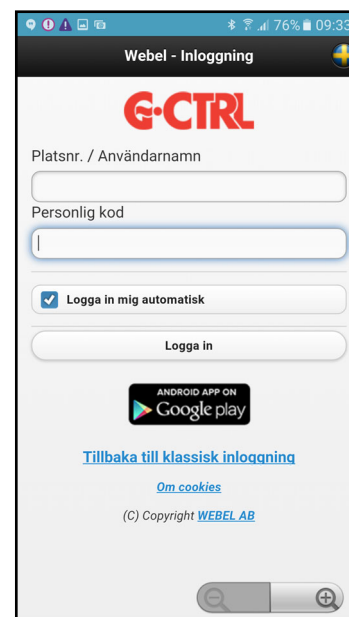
76% 09:33

Webel - Inloggning

G-CTRL

Platsnr. / Användarnamn

Personlig kod

Logga in mig automatisk

Logga in

ANDROID APP ON
Google play

Tillbaka till klassisk inloggning

Om cookies

(C) Copyright WEBEL AB